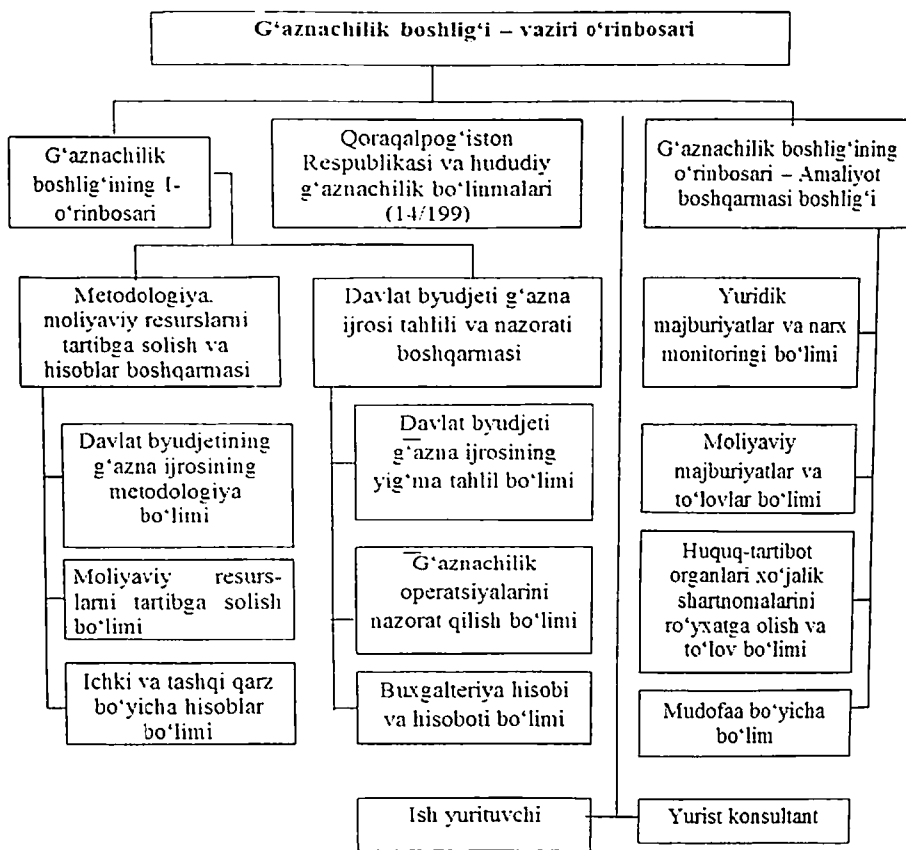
G'aznachilik boshlig'i – vaziri o'rinbosari

G'aznachilik boshlig'ining I-o'rinbosari

Qoraqalpog'iston Respublikasi va hududiy g'aznachilik bo'linmalari (14/199)

G'aznachilik boshlig'ining o'rinbosari – Amaliyot boshqarmasi boshlig'i

Metodologiya, moliyaviy resurslarni tartibga solish va hisoblar boshqarmasi

Davlat byudjeti g'azna ijrosi tahlili va nazorati boshqarmasi

Yuridik majburiyatlar va narx monitoringi bo'limi

Davlat byudjetining g'azna ijrosining metodologiya bo'limi

Davlat byudjeti g'azna ijrosining yig'ma tahlil bo'limi

Moliyaviy majburiyatlar va to'lovlar bo'limi

Moliyaviy resurslarni tartibga solish bo'limi

G'aznachilik operatsiyalarini nazorat qilish bo'limi

Huquq-tartibot organlari xo'jalik shartnomalarini ro'yxatga olish va to'lov bo'limi

Ichki va tashqi qarz bo'yicha hisoblar bo'limi

Buxgalteriya hisobi va hisoboti bo'limi

Mudofaa bo'yicha bo'lim

Ish yurituvchi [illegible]

Yurist konsultant